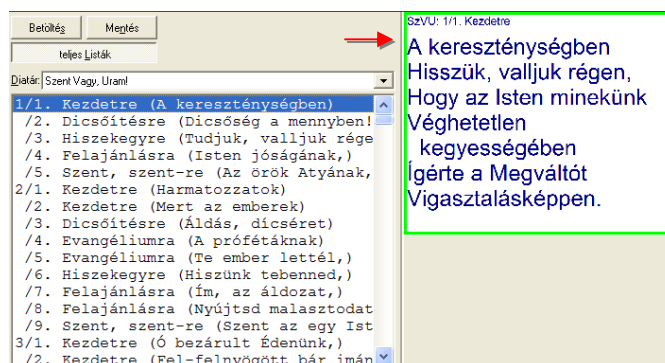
Betöltés
Mentés
teljes Listák
Diatár: Szent Vagy, Uram!

1/1. Kezdetre (A kereszténységben)
/2. Dicsőítésre (Dicsőség a mennyben!
/3. Hiszekegyre (Tudjuk, valljuk régе
/4. Felajánlásra (Isten jóságának,)
/5. Szent, szent-re (Az örök Atyának,
2/1. Kezdetre (Harmatozzatok)
/2. Kezdetre (Mert az emberek)
/3. Dicsőítésre (Áldás, dícséret)
/4. Evangéliumra (A prófétáknak)
/5. Evangéliumra (Te ember lettél,)
/6. Hiszekegyre (Hiszünk tebenned,)
/7. Felajánlásra (Ím, az áldozat,)
/8. Felajánlásra (Nyújtsd malasztodat
/9. Szent, szent-re (Szent az egy Ist
3/1. Kezdetre (Ó bezárult Édenünk,)
/2. Kezdetre (Fel-felnyögött bár imán

SzVU: 1/1. Kezdetre
A kereszténységben
Hisszük, valljuk régen,
Hogy az Isten minekünk
Véghetetlen
kegyességében
Ígérte a Megváltót
Vigasztalásképpen.